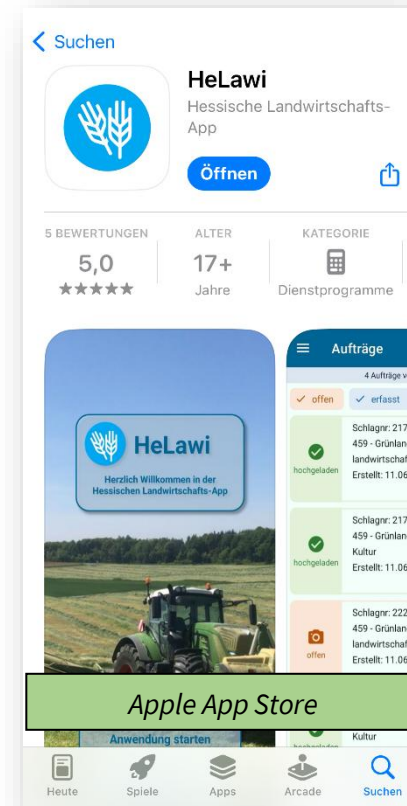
< Suchen

HeLawi
Hessische Landwirtschafts-App

Öffnen

5 BEWERTUNGEN
5,0
★★★★★

ALTER
17+
Jahre

KATEGORIE
Dienstprogramme

HeLawi
Herzlich Willkommen in der Hessischen Landwirtschafts-App

Anwendung starten

Aufträge
4 Aufträge v
✓ offen
✓ erfasst

hochgeladen
Schlagnr: 217
459 - Grünlan
landwirtschaf
Erstellt: 11.06

hochgeladen
Schlagnr: 217
459 - Grünlan
Kultur
Erstellt: 11.06

offen
Schlagnr: 222
459 - Grünlan
landwirtschaf
Erstellt: 11.06

Kultur

Apple App Store

Heute
Spiele
Apps
Arcade
Suchen